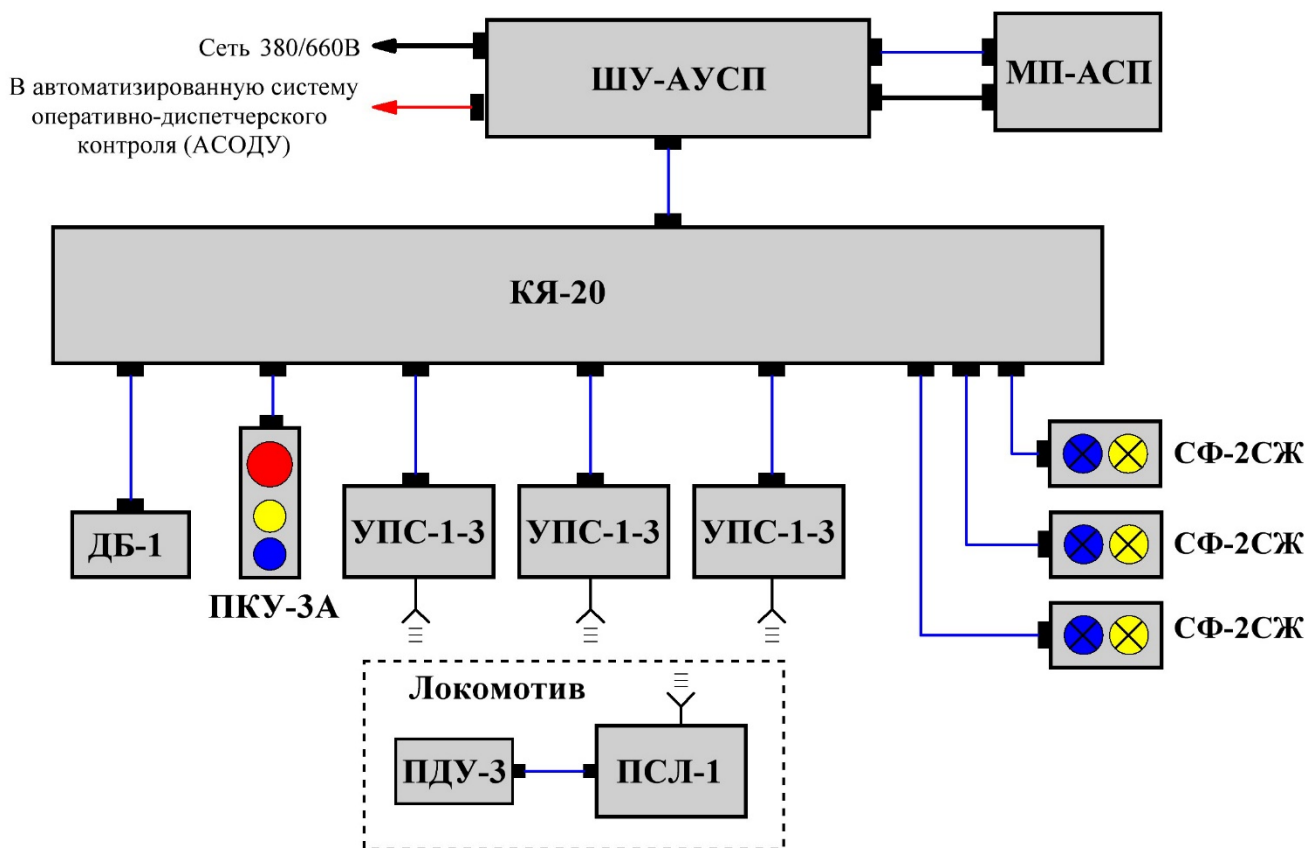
Сеть 380/660В

В автоматизированную систему оперативно-диспетчерского контроля (АСОДУ)

ШУ-АУСП

МП-АСП

КЯ-20

ДБ-1

ПКУ-3А

УПС-1-3

УПС-1-3

УПС-1-3

СФ-2СЖ

СФ-2СЖ

СФ-2СЖ

Локомотив

ПДУ-3

ПСЛ-1